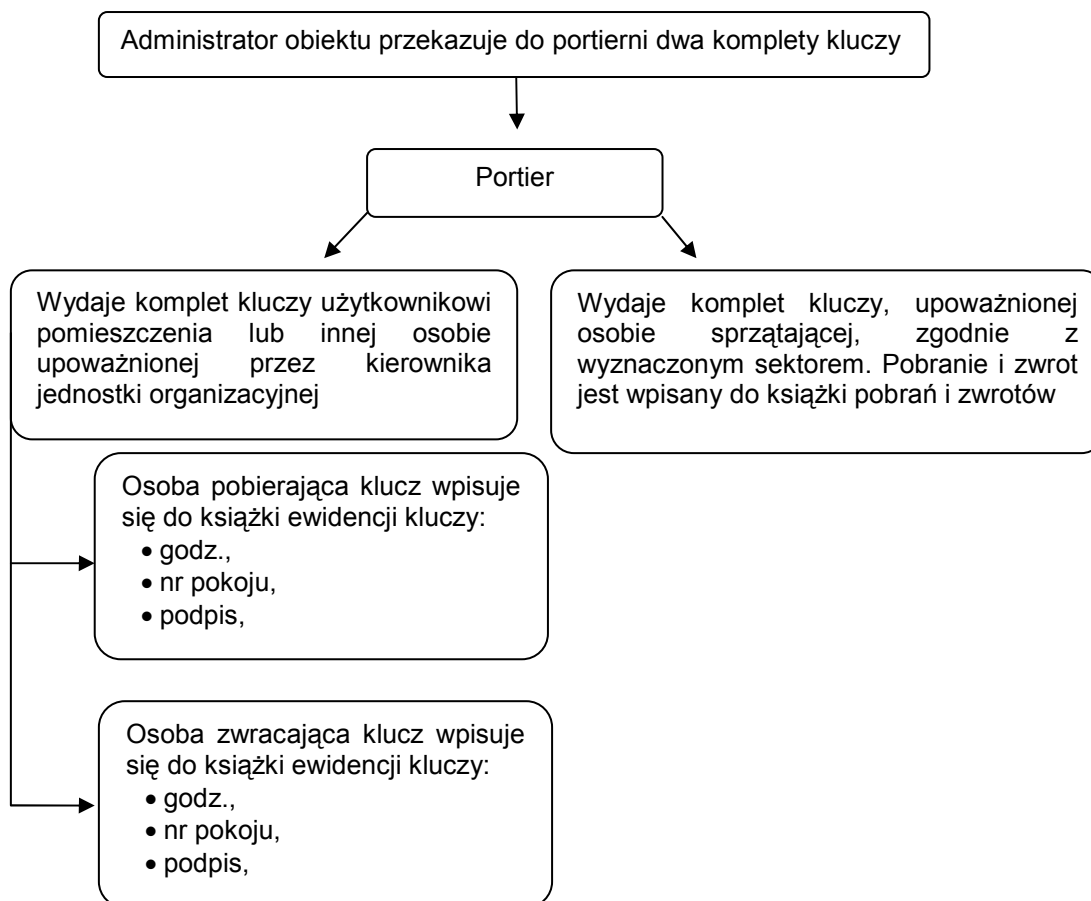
Administrator obiektu przekazuje do portierni dwa komplety kluczy

Portier

Wydaje komplet kluczy użytkownikowi pomieszczenia lub innej osobie upoważnionej przez kierownika jednostki organizacyjnej

Wydaje komplet kluczy, upoważnionej osobie sprzątającej, zgodnie z wyznaczonym sektorem. Pobranie i zwrot jest wpisany do książki pobrań i zwrotów

Osoba pobierająca klucz wpisuje się do książki ewidencji kluczy:
• godz.,
• nr pokoju,
• podpis,

Osoba zwracająca klucz wpisuje się do książki ewidencji kluczy:
• godz.,
• nr pokoju,
• podpis,